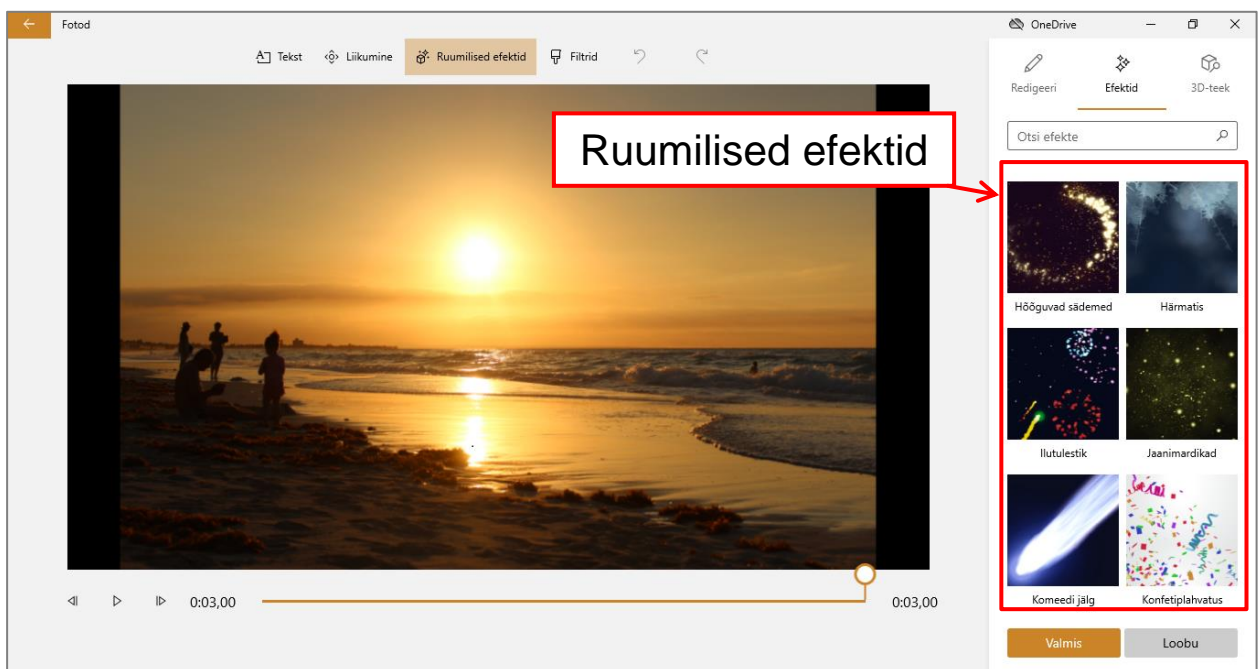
Fotod

Tekst   Liikumine   Ruumilised efektid   Filtrid

OneDrive

Redigeeri   Efektid   3D-teek

Otsi efekte

Ruumilised efektid

Hõõguvad sädemed   Härmatis

Ilutulestik   Jaanimardikad

Komeedi jälg   Konfetiplahvatus

0:03,00   0:03,00

Valmis   Loobu